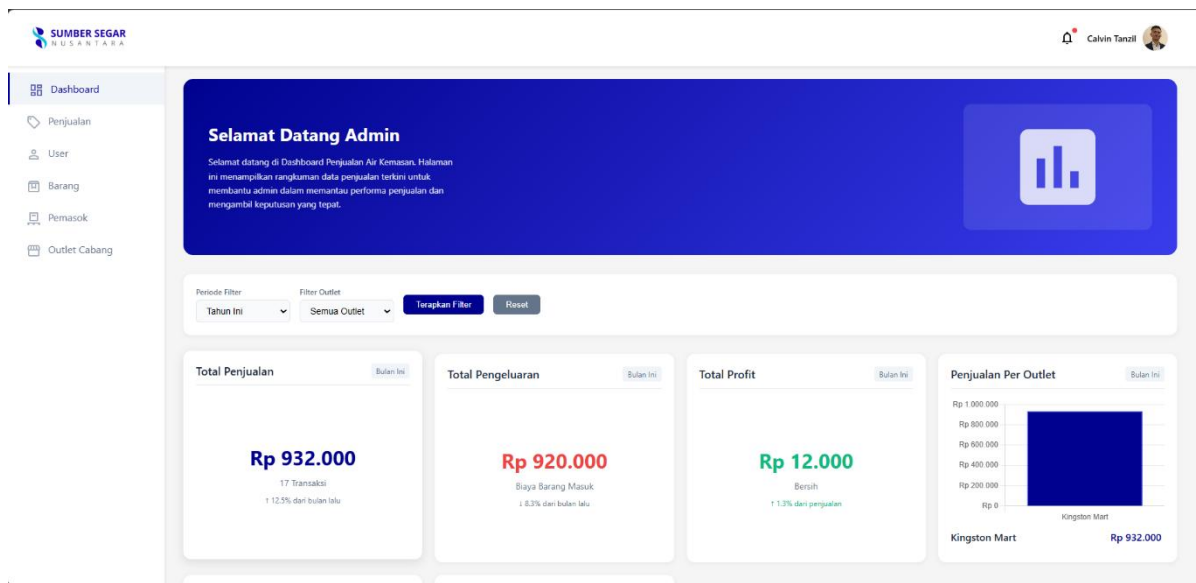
SUMBER SEGAR
NUSANTARA

Calvin Tanzil

Dashboard
Penjualan
User
Barang
Pemasok
Outlet Cabang

Selamat Datang Admin

Selamat datang di Dashboard Penjualan Air Kemasan. Halaman ini menampilkan rangkuman data penjualan terkini untuk membantu admin dalam memantau performa penjualan dan mengambil keputusan yang tepat.

Periode Filter
Tahun Ini
Filter Outlet
Semua Outlet
Terapkan Filter
Reset

Total Penjualan
Bulan Ini
Rp 932.000
17 Transaksi
↑ 12.5% dari bulan lalu

Total Pengeluaran
Bulan Ini
Rp 920.000
Biaya Barang Masuk
↓ 8.3% dari bulan lalu

Total Profit
Bulan Ini
Rp 12.000
Bersih
↑ 1.3% dari penjualan

Penjualan Per Outlet
Bulan Ini
Rp 1.000.000
Rp 800.000
Rp 600.000
Rp 400.000
Rp 200.000
Rp 0
Kingston Mart
Kingston Mart
Rp 932.000